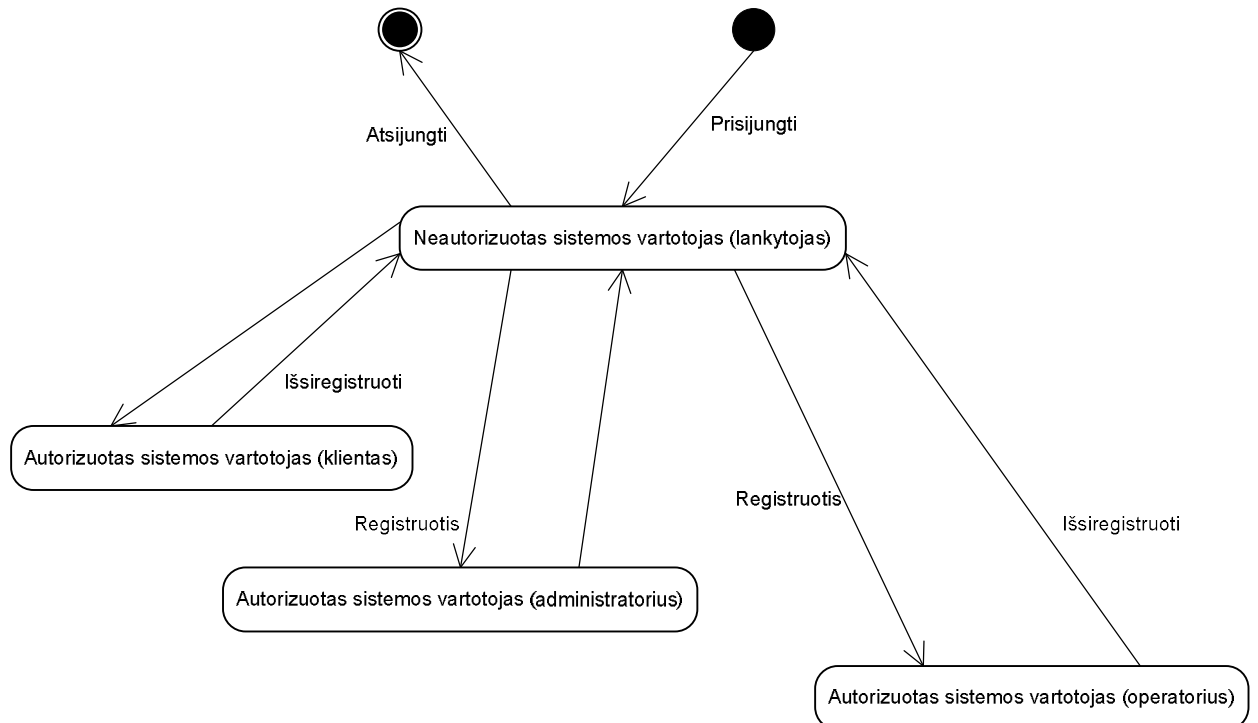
Atsijungti

Prisijungti

Neautorizuotas sistemos vartotojas (lankytojas)

Išsiregistruoti

Autorizuotas sistemos vartotojas (klientas)

Registruotis

Registruotis

Išsiregistruoti

Autorizuotas sistemos vartotojas (administratorius)

Autorizuotas sistemos vartotojas (operatorius)